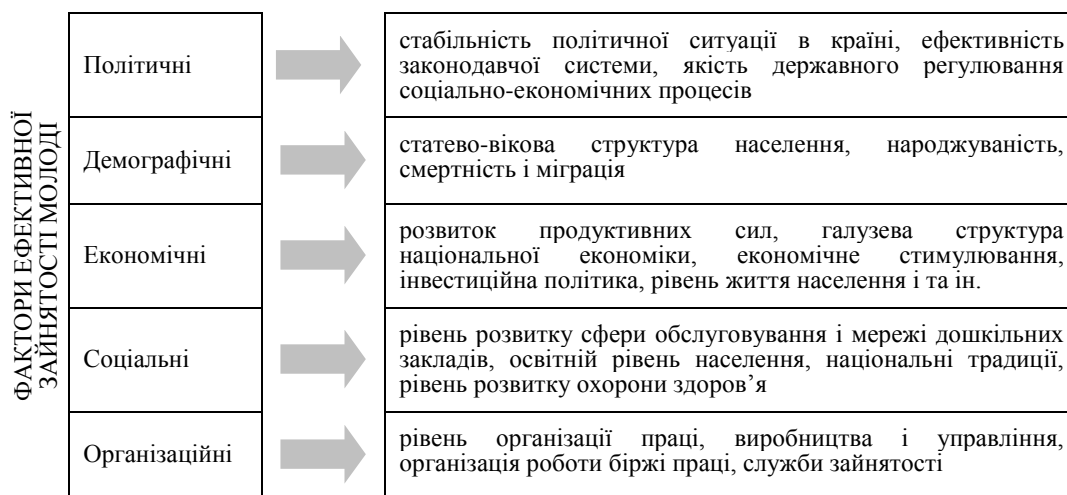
ФАКТОРИ ЕФЕКТИВНОЇ ЗАЙНЯТОСТІ МОЛОДІ

Політичні

стабільність політичної ситуації в країні, ефективність законодавчої системи, якість державного регулювання соціально-економічних процесів

Демографічні

статево-вікова структура населення, народжуваність, смертність і міграція

Економічні

розвиток продуктивних сил, галузева структура національної економіки, економічне стимулювання, інвестиційна політика, рівень життя населення і та ін.

Соціальні

рівень розвитку сфери обслуговування і мережі дошкільних закладів, освітній рівень населення, національні традиції, рівень розвитку охорони здоров’я

Організаційні

рівень організації праці, виробництва і управління, організація роботи біржі праці, служби зайнятості